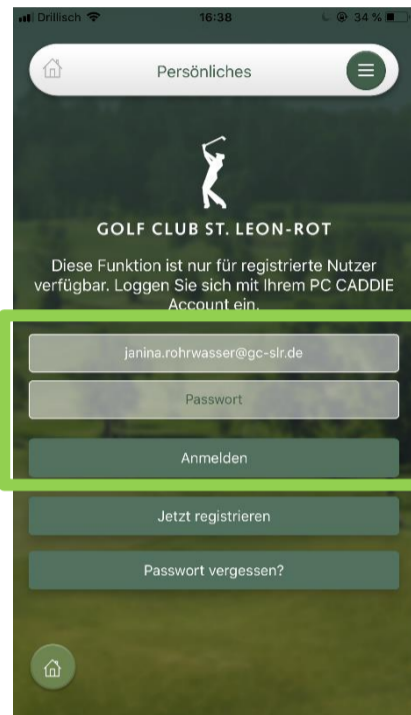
Drillisch 16:38 34 %

Persönliches

GOLF CLUB ST. LEON-ROT

Diese Funktion ist nur für registrierte Nutzer verfügbar. Loggen Sie sich mit Ihrem PC CADDIE Account ein.

janina.rohrwasser@gc-slr.de

Passwort

Anmelden

Jetzt registrieren

Passwort vergessen?